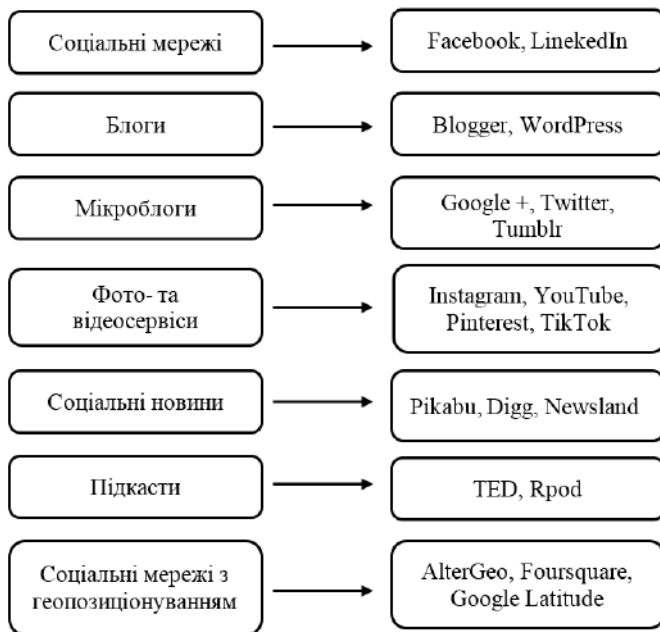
Соціальні мережі

Facebook, LinekedIn

Блоги

Blogger, WordPress

Мікроблоги

Google +, Twitter, Tumblr

Фото- та відеосервіси

Instagram, YouTube, Pinterest, TikTok

Соціальні новини

Pikabu, Digg, Newsland

Підкасти

TED, Rpod

Соціальні мережі з геопозиціонуванням

AlterGeo, Foursquare, Google Latitude